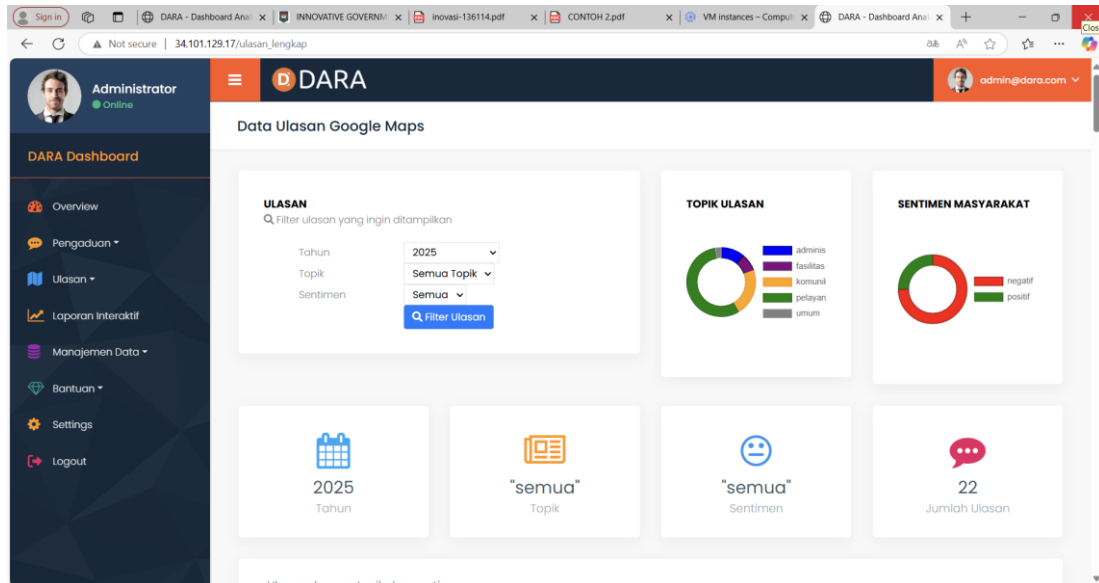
Sign in | DARA - Dashboard Anal | INNOVATIVE GOVERNM | inovasi-136114.pdf | CONTOH 2.pdf | VM instances – Comput | DARA - Dashboard Anal

Not secure | 34.101.129.17/ulasan_lengkap

Administrator
Online

DARA Dashboard

Overview
Pengaduan
Ulasan
Laporan Interaktif
Manajemen Data
Bantuan
Settings
Logout

DARA

admin@dara.com

Data Ulasan Google Maps

ULASAN
Filter ulasan yang ingin ditampilkan

Tahun 2025
Topik Semua Topik
Sentimen Semua
Filter Ulasan

TOPIK ULASAN
adminis
fasilitas
komunil
pelayan
umum

SENTIMEN MASYARAKAT
negatif
positif

2025
Tahun

"semua"
Topik

"semua"
Sentimen

22
Jumlah Ulasan